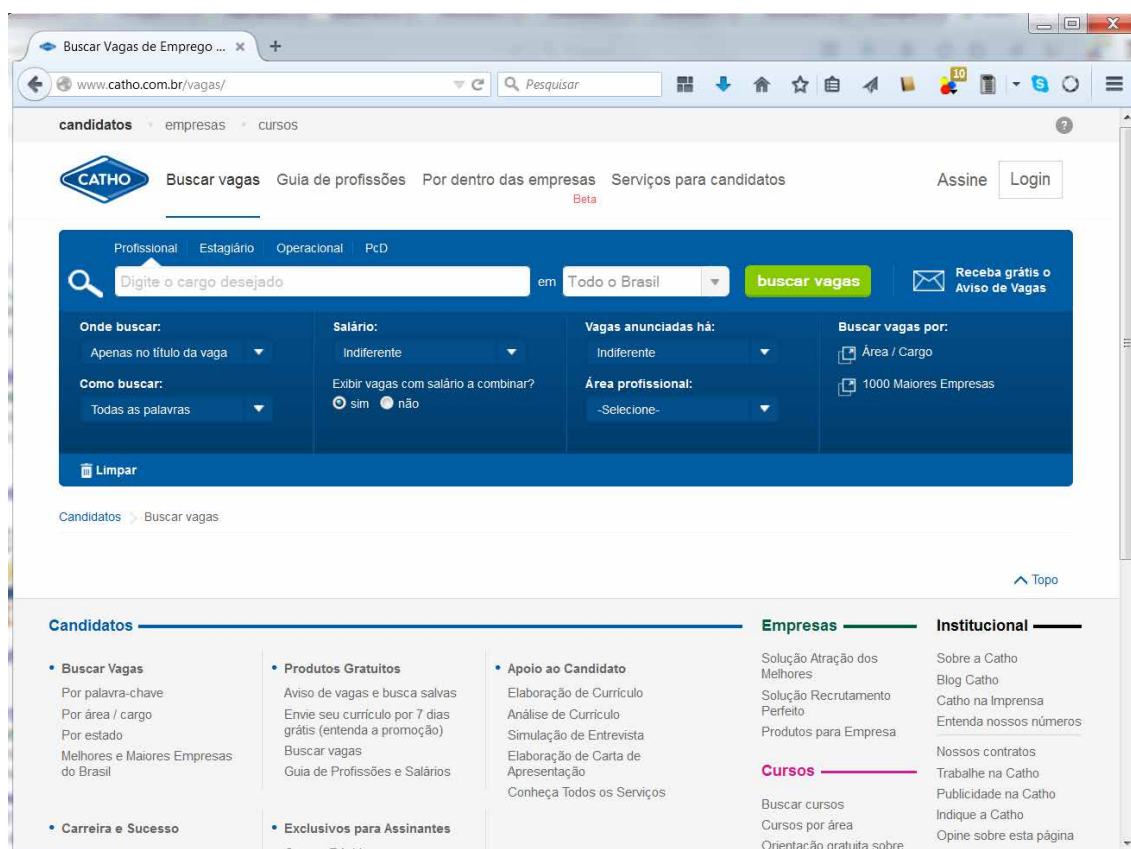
Buscar Vagas de Emprego ... ×
www.catho.com.br/vagas/
Pesquisar
10

candidatos · empresas · cursos

CATHO
Buscar vagas Guia de profissões Por dentro das empresas Beta Serviços para candidatos
Assine Login

Profissional Estagiário Operacional PcD
Digite o cargo desejado em Todo o Brasil buscar vagas
Receba grátis o Aviso de Vagas

Onde buscar:
Apenas no título da vaga
Como buscar:
Todas as palavras

Salário:
Indiferente
Exibir vagas com salário a combinar?
sim não

Vagas anunciadas há:
Indiferente
Área profissional:
-Selecione-

Buscar vagas por:
Área / Cargo
1000 Maiores Empresas

Limpar

Candidatos > Buscar vagas

Topo

Candidatos

• Buscar Vagas
Por palavra-chave
Por área / cargo
Por estado
Melhores e Maiores Empresas do Brasil

• Produtos Gratuitos
Aviso de vagas e busca salvas
Envie seu currículo por 7 dias grátis (entenda a promoção)
Buscar vagas
Guia de Profissões e Salários

• Apoio ao Candidato
Elaboração de Currículo
Análise de Currículo
Simulação de Entrevista
Elaboração de Carta de Apresentação
Conheça Todos os Serviços

• Carreira e Sucesso

• Exclusivos para Assinantes

Empresas
Solução Atração dos Melhores
Solução Recrutamento Perfeito
Produtos para Empresa

Cursos
Buscar cursos
Cursos por área
Orientação gratuita sobre

Institucional
Sobre a Catho
Blog Catho
Catho na Imprensa
Entenda nossos números
Nossos contratos
Trabalhe na Catho
Publicidade na Catho
Indique a Catho
Opine sobre esta página